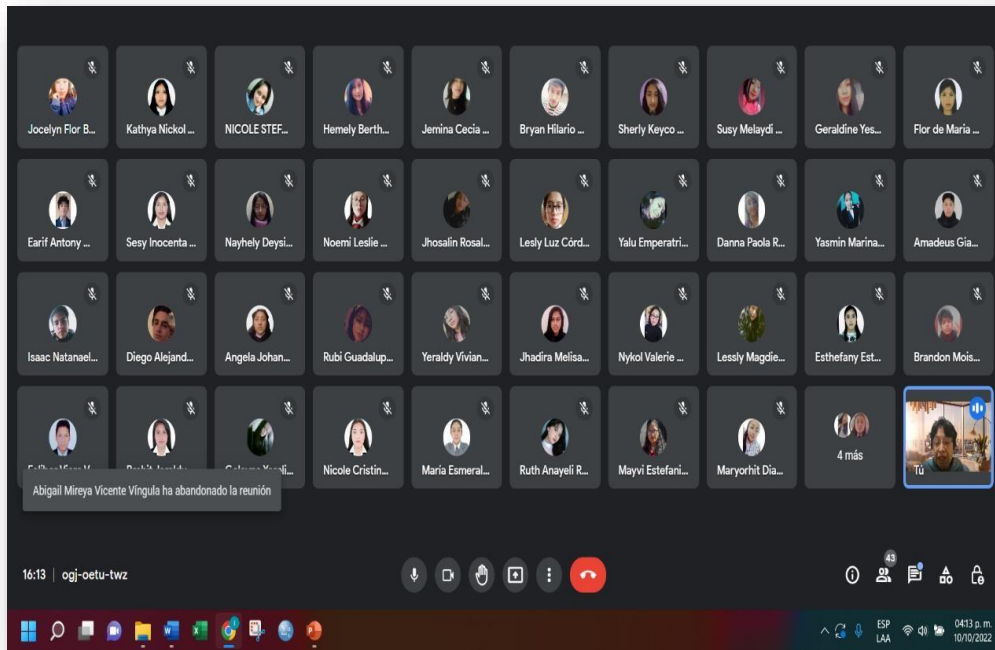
Jocelyn Flor B...
Kathya Nickol ...
NICOLE STEF...
Hemely Berth...
Jemina Cecia ...
Bryan Hilario ...
Sherly Keyco ...
Susy Melaydí ...
Geraldine Yes...
Flor de María ...

Earif Antony ...
Sesy Inocenta ...
Nayhely Deysi...
Noemi Leslie ...
Jhosalin Rosal...
Lesly Luz Córd...
Yalu Emperatri...
Danna Paola R...
Yasmin Marina...
Amadeus Gia...

Isaac Natanael...
Diego Alejand...
Angela Johan...
Rubí Guadalup...
Yeraldy Vivian...
Jhadira Melisa...
Nykol Valerie ...
Lessly Magdie...
Esthefany Est...
Brandon Mois...

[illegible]
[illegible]
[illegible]
Nicole Cristin...
María Esmeral...
Ruth Anayeli R...
Mayvi Estefani...
Maryorhit Dia...
4 más
Tú

Abigail Mireya Vicente Víngula ha abandonado la reunión

16:13 | ogj-oetu-twz

43

ESP
LAA

04:13 p. m.
10/10/2022